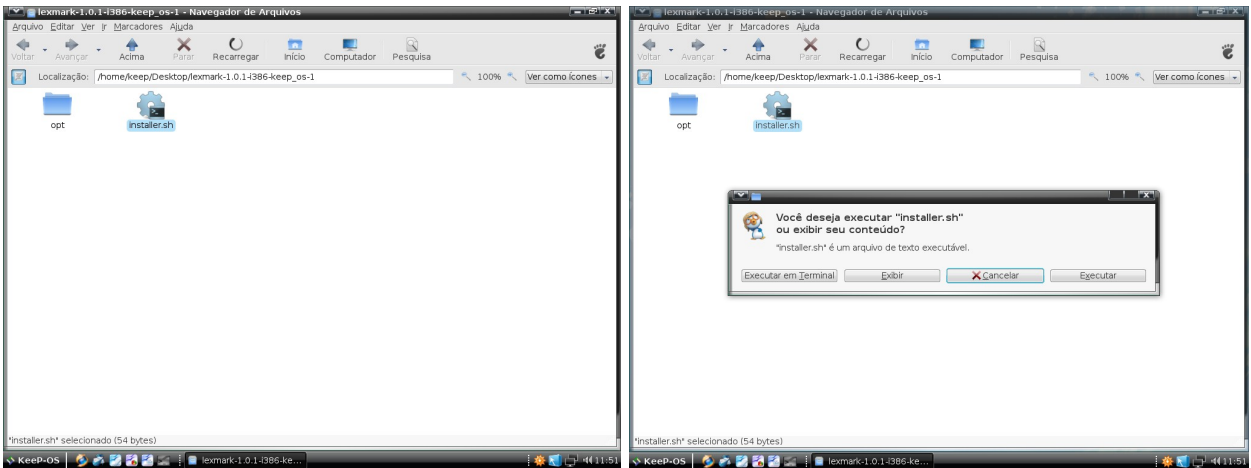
lexmark-1.0.1-i386-keep_os-1 - Navegador de Arquivos
Arquivo Editar Ver Ir Marcadores Ajuda
Voltar Avançar Acima Parar Recarregar Início Computador Pesquisa
Localização: /home/keep/Desktop/lexmark-1.0.1-i386-keep_os-1
100% Ver como ícones
opt
installer.sh
"installer.sh" selecionado (54 bytes)
KeeP-OS
lexmark-1.0.1-i386-ke...
11:51

lexmark-1.0.1-i386-keep_os-1 - Navegador de Arquivos
Arquivo Editar Ver Ir Marcadores Ajuda
Voltar Avançar Acima Parar Recarregar Início Computador Pesquisa
Localização: /home/keep/Desktop/lexmark-1.0.1-i386-keep_os-1
100% Ver como ícones
opt
installer.sh
Você deseja executar "installer.sh" ou exibir seu conteúdo?
"installer.sh" é um arquivo de texto executável.
Executar em Terminal
Exibir
Cancelar
Executar
"installer.sh" selecionado (54 bytes)
KeeP-OS
lexmark-1.0.1-i386-ke...
11:51